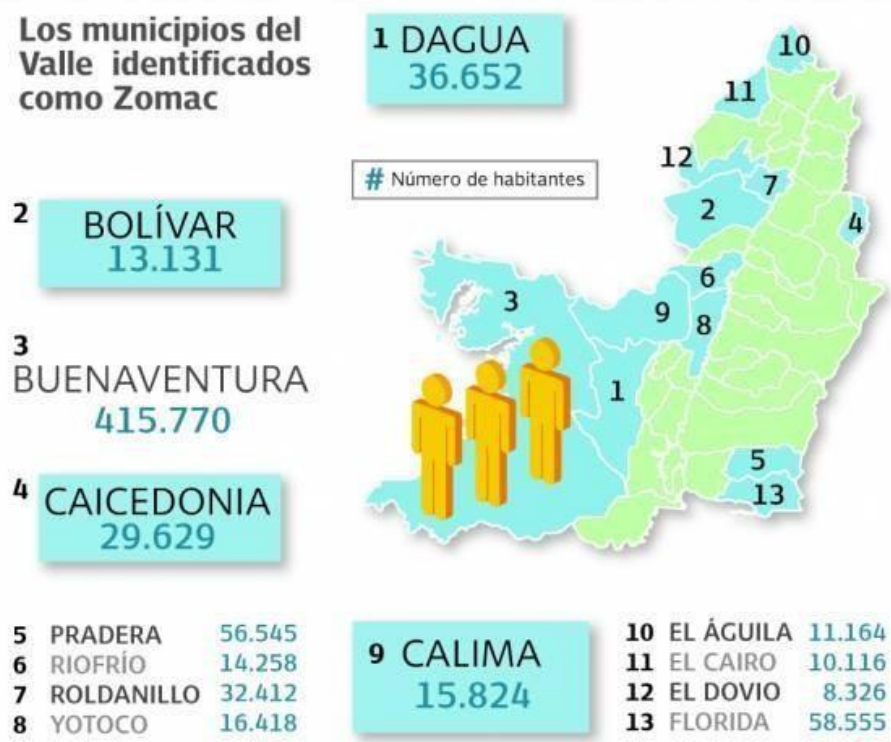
Los municipios del Valle identificados como Zomac

1 DAGUA
36.652

# Número de habitantes

2 BOLÍVAR
13.131

3 BUENAVENTURA
415.770

4 CAICEDONIA
29.629

10
11
12
7
2
4
6
3
9
8
1
5
13

| | | |
|---|---|---|
| 5 | PRADERA | 56.545 |
| 6 | RIOFRÍO | 14.258 |
| 7 | ROLDANILLO | 32.412 |
| 8 | YOTOCO | 16.418 |

9 CALIMA
15.824

| | | |
|---|---|---|
| 10 | EL ÁGUILA | 11.164 |
| 11 | EL CAIRO | 10.116 |
| 12 | EL DOVIO | 8.326 |
| 13 | FLORIDA | 58.555 |